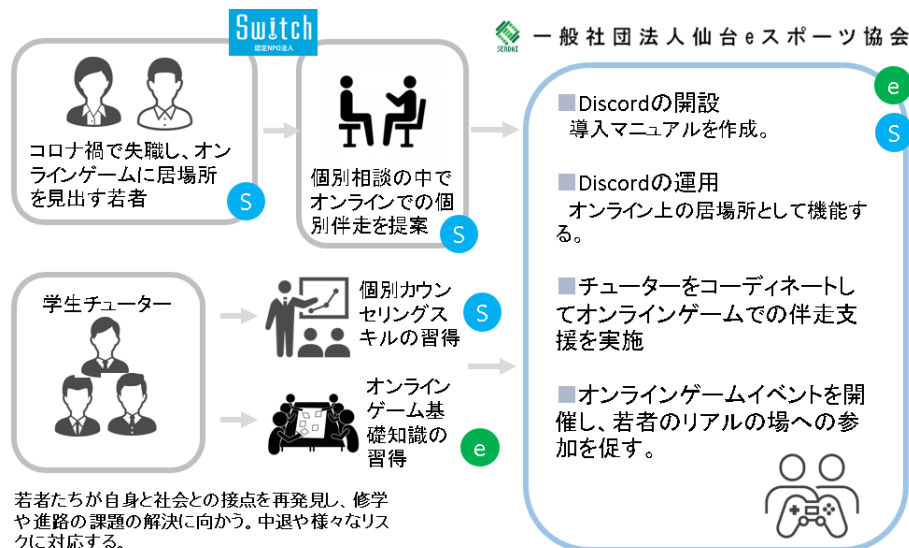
Switch
認定NPO法人

SENDAI 一般社団法人仙台eスポーツ協会

コロナ禍で失職し、オンラインゲームに居場所を見出す若者 S

個別相談の中でオンラインでの個別伴走を提案 S

■Discordの開設
導入マニュアルを作成。

e
S

■Discordの運用
オンライン上の居場所として機能する。

■チューターをコーディネートしてオンラインゲームでの伴走支援を実施

■オンラインゲームイベントを開催し、若者のリアルの場への参加を促す。

学生チューター

個別カウンセリングスキルの習得 S

オンラインゲーム基礎知識の習得 e

若者たちが自身と社会との接点を再発見し、修学や進路の課題の解決に向かう。中退や様々なリスクに対応する。